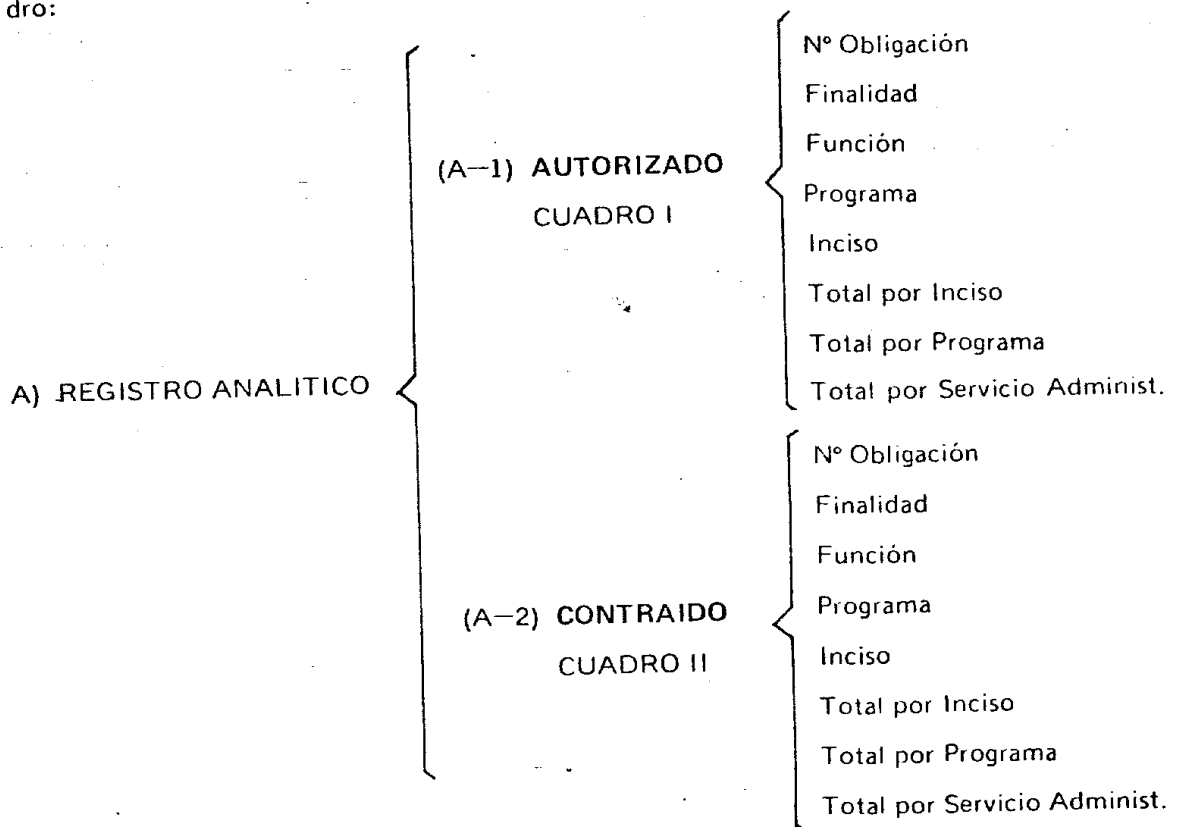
dro:

A) REGISTRO ANALITICO

(A—1) AUTORIZADO
CUADRO I

Nº Obligación
Finalidad
Función
Programa
Inciso
Total por Inciso
Total por Programa
Total por Servicio Administ.

(A—2) CONTRAIDO
CUADRO II

Nº Obligación
Finalidad
Función
Programa
Inciso
Total por Inciso
Total por Programa
Total por Servicio Administ.